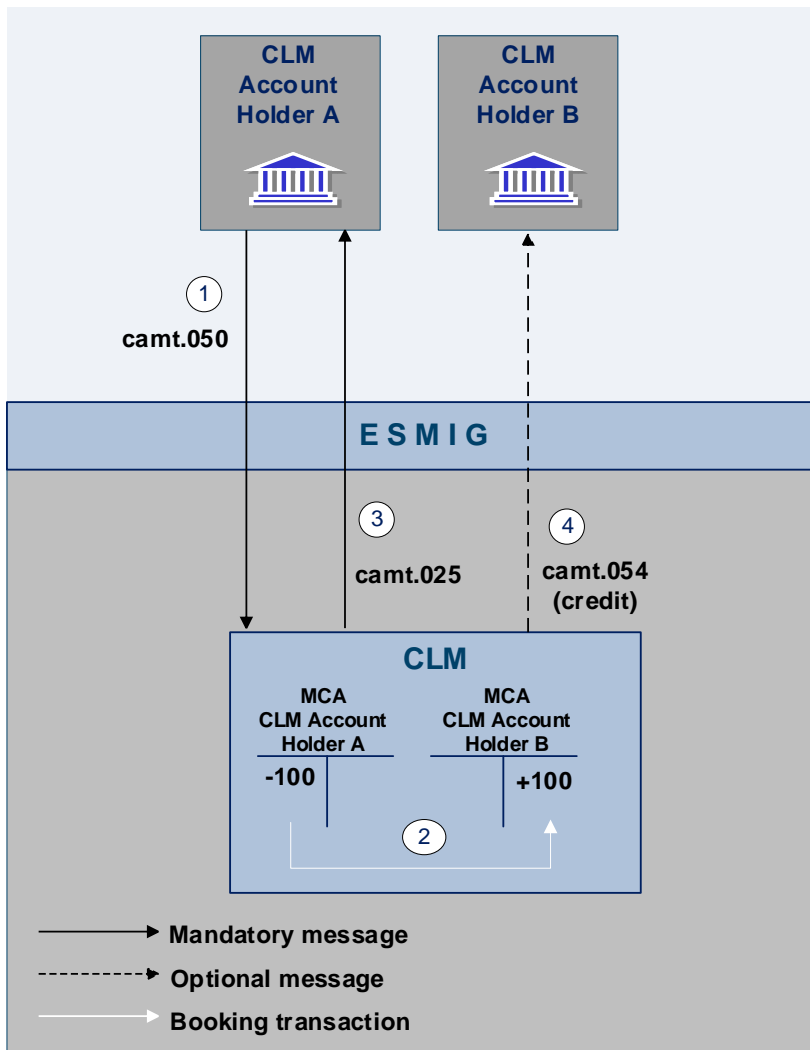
CLM Account Holder A

CLM Account Holder B

1

camt.050

ESMIG

3

camt.025

4

camt.054 (credit)

CLM

MCA CLM Account Holder A

-100

MCA CLM Account Holder B

+100

2

Mandatory message

Optional message

Booking transaction